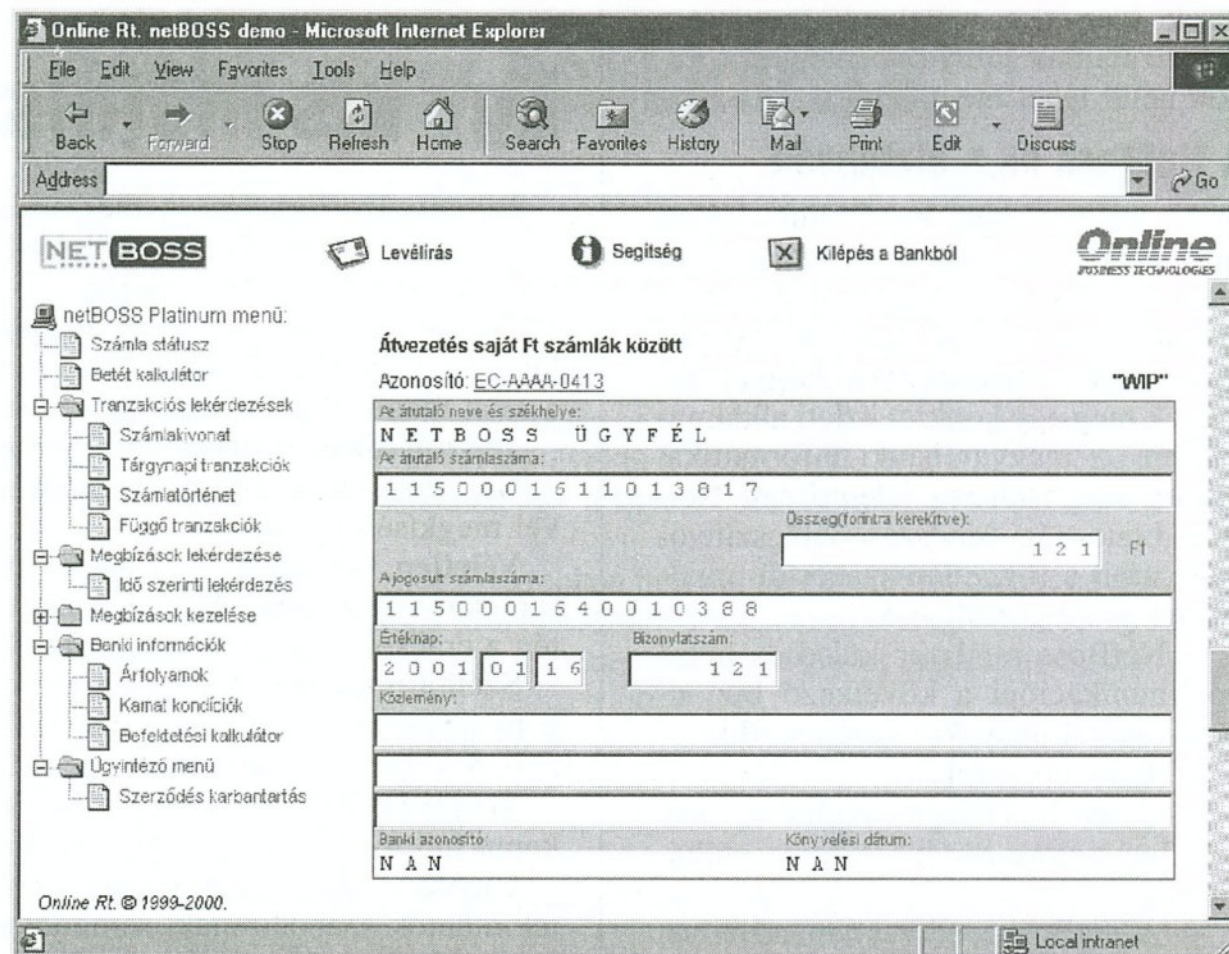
Online Rt. netBOSS demo - Microsoft Internet Explorer

File Edit View Favorites Tools Help

Back Forward Stop Refresh Home Search Favorites History Mail Print Edit Discuss

Address Go

NETBOSS

Levélírás

Segítség

Kilépés a Bankból

Online BUSINESS TECHNOLOGIES

netBOSS Platinum menü:
Számla státusz
Betét kalkulátor
Tranzakciós lekérdezések
Számlakivonat
Tárgynapi tranzakciók
Számlatörténet
Függő tranzakciók
Megbízások lekérdezése
Idő szerinti lekérdezés
Megbízások kezelése
Banki információk
Árfolyamok
Kamat kondíciók
Befektetési kalkulátor
Ügyintéző menü
Szerződés karbantartás

Átvezetés saját Ft számlák között

Azonosító: EC-AAAA-0413

"WIP"

Az átutaló neve és székhelye:
NETBOSS ÜGYFÉL
Az átutaló számlaszáma:
115000161101 3817
Összeg(forintra kerekítve):
121 Ft
A jogosult számlaszáma:
115000164001 0388
Értéknap:
2001 01 16
Bizonylatszám:
121
Közlemény:

Banki azonosító:
NAN
Könyvelési dátum:
NAN

Online Rt. © 1999-2000.

Local intranet